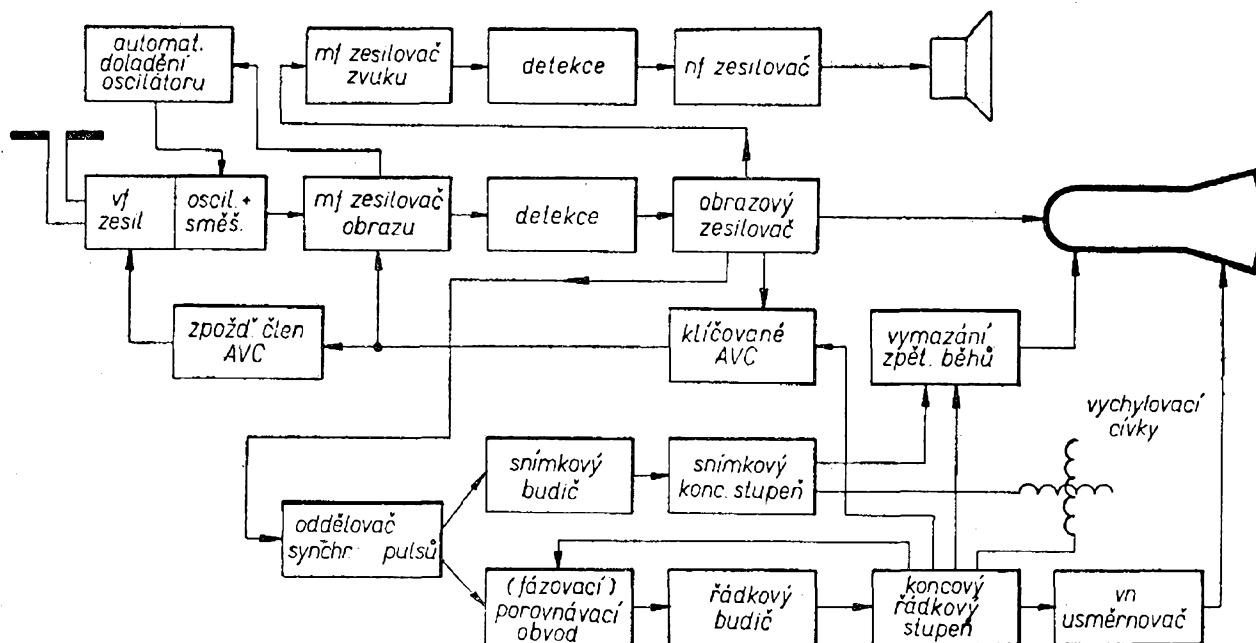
automat. doladění oscilátoru

mf zesilovač zvuku

detekce

nf zesilovač

vf zesil

oscil. + směš.

mf zesilovač obrazu

detekce

obrazový zesilovač

zpožď. člen AVC

klíčované AVC

vymazání zpět. běhů

vychylovací cívky

snímkový budič

snímkový konc. stupeň

oddělovač synchr pulsů

(fázovací) porovnávací obvod

řádkový budič

koncový řádkový stupeň

vn usměrňovač